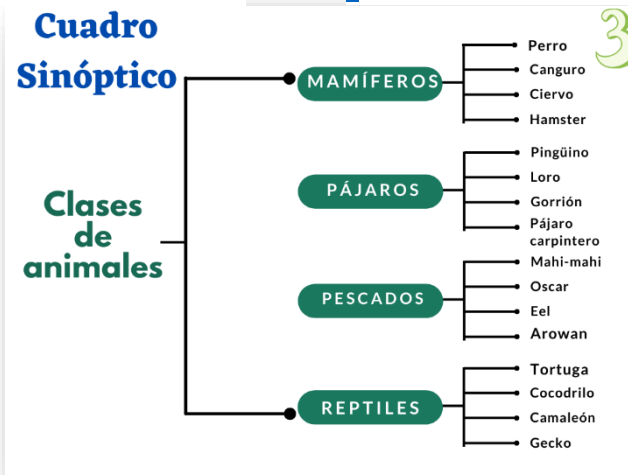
Cuadro Sinóptico

3

Clases de animales

MAMÍFEROS
Perro
Canguro
Ciervo
Hamster

PÁJAROS
Pingüino
Loro
Gorrión
Pájaro carpintero

PESCADOS
Mahi-mahi
Oscar
Eel
Arowan

REPTILES
Tortuga
Cocodrilo
Camaleón
Gecko